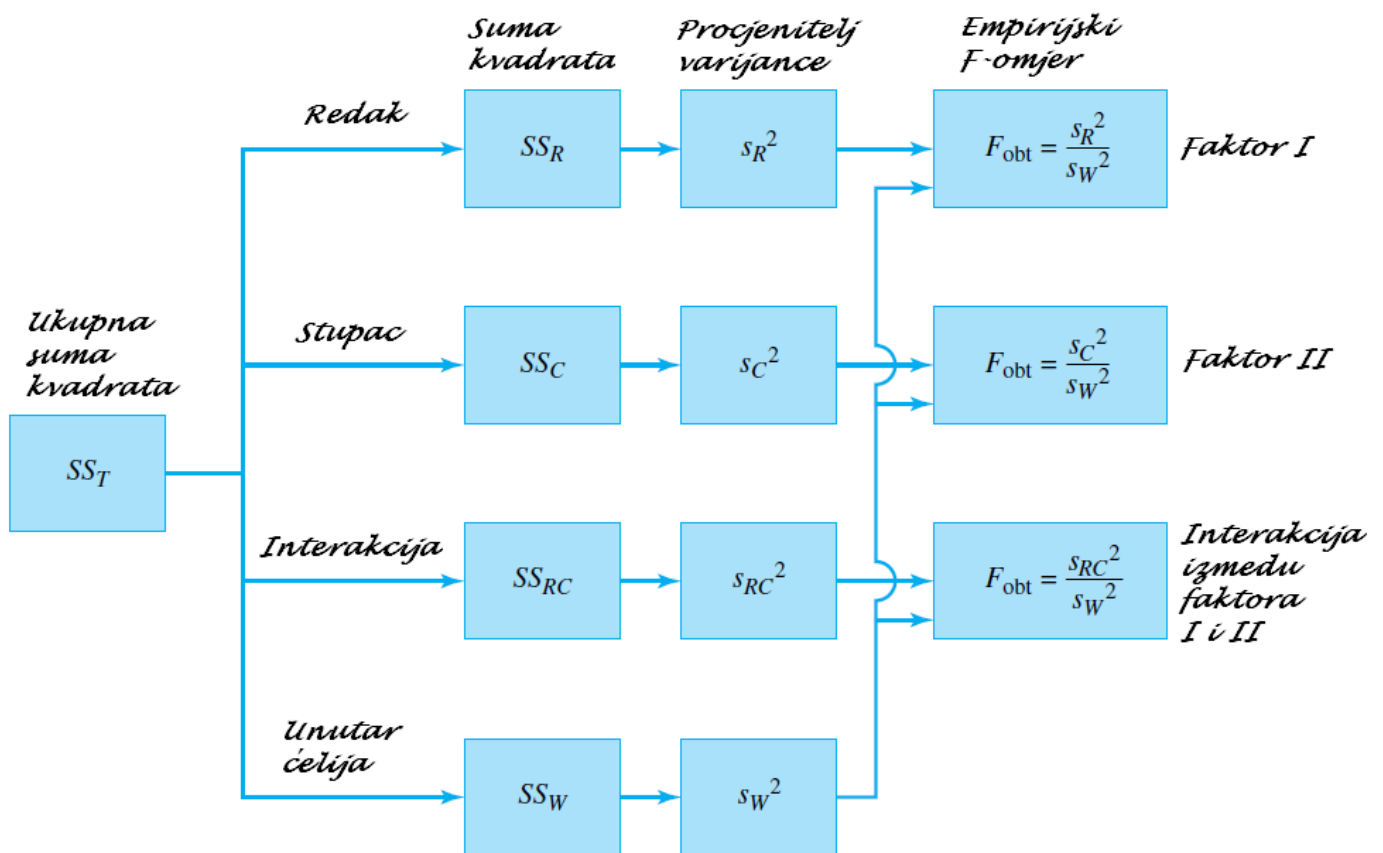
Suma kvadrata

Procjenitelj varijance

Empirijski F-omjer

Redak

$SS_R$

$s_R{}^2$

$F_{\text{obt}} = \frac{s_R{}^2}{s_W{}^2}$

Faktor I

Ukupna suma kvadrata

$SS_T$

Stupac

$SS_C$

$s_C{}^2$

$F_{\text{obt}} = \frac{s_C{}^2}{s_W{}^2}$

Faktor II

Interakcija

$SS_{RC}$

$s_{RC}{}^2$

$F_{\text{obt}} = \frac{s_{RC}{}^2}{s_W{}^2}$

Interakcija izmedu faktora I i II

Unutar ćelija

$SS_W$

$s_W{}^2$